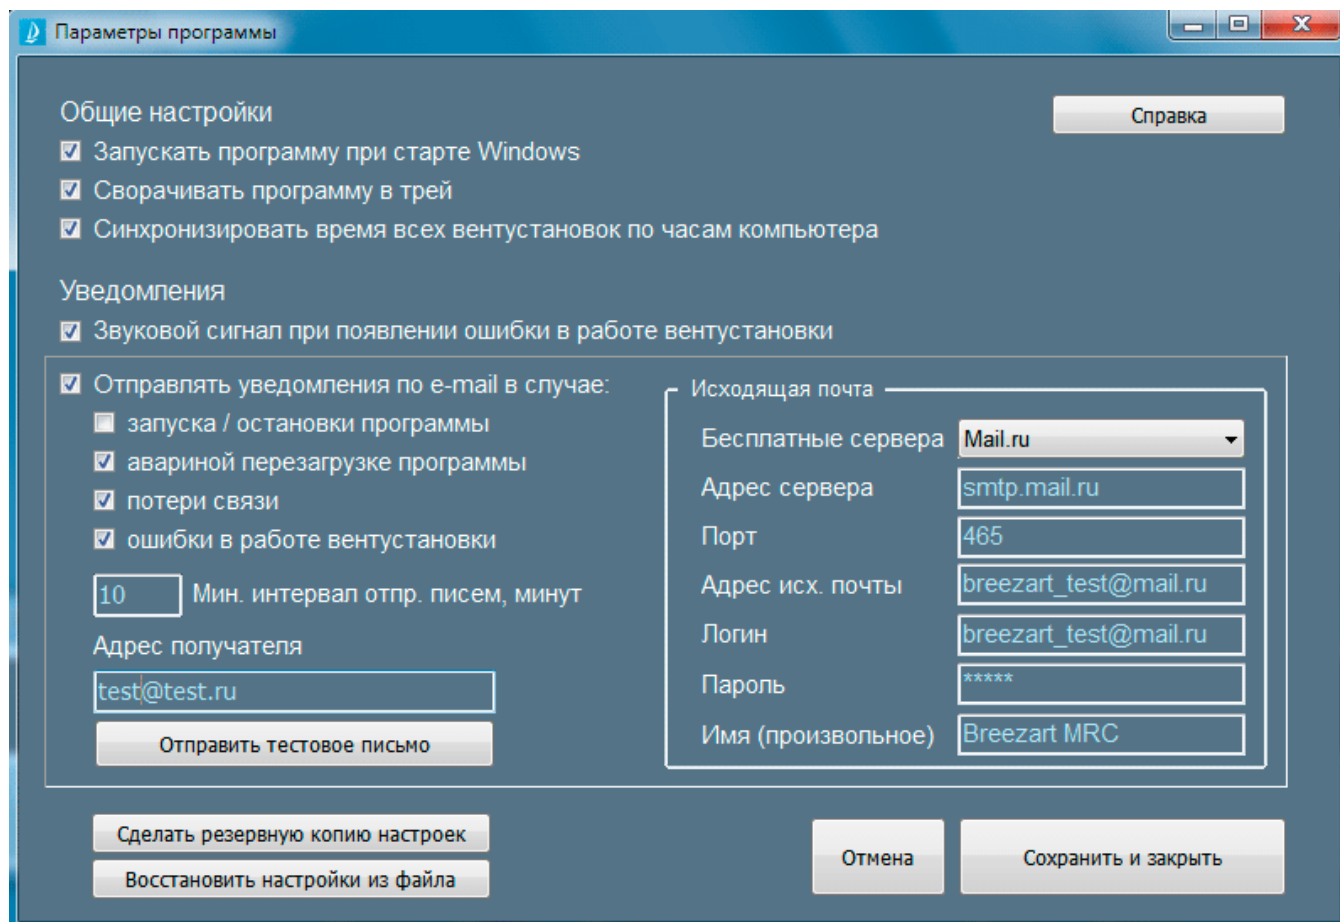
Параметры программы

Общие настройки

Справка

☑ Запускать программу при старте Windows
☑ Сворачивать программу в трей
☑ Синхронизировать время всех вентустановок по часам компьютера

Уведомления

☑ Звуковой сигнал при появлении ошибки в работе вентустановки

☑ Отправлять уведомления по e-mail в случае:
☐ запуска / остановки программы
☑ авариной перезагрузке программы
☑ потери связи
☑ ошибки в работе вентустановки

10 Мин. интервал отпр. писем, минут

Адрес получателя
test@test.ru
Отправить тестовое письмо

Исходящая почта
Бесплатные сервера Mail.ru
Адрес сервера smtp.mail.ru
Порт 465
Адрес исх. почты breezart_test@mail.ru
Логин breezart_test@mail.ru
Пароль *****
Имя (произвольное) Breezart MRC

Сделать резервную копию настроек
Восстановить настройки из файла

Отмена
Сохранить и закрыть